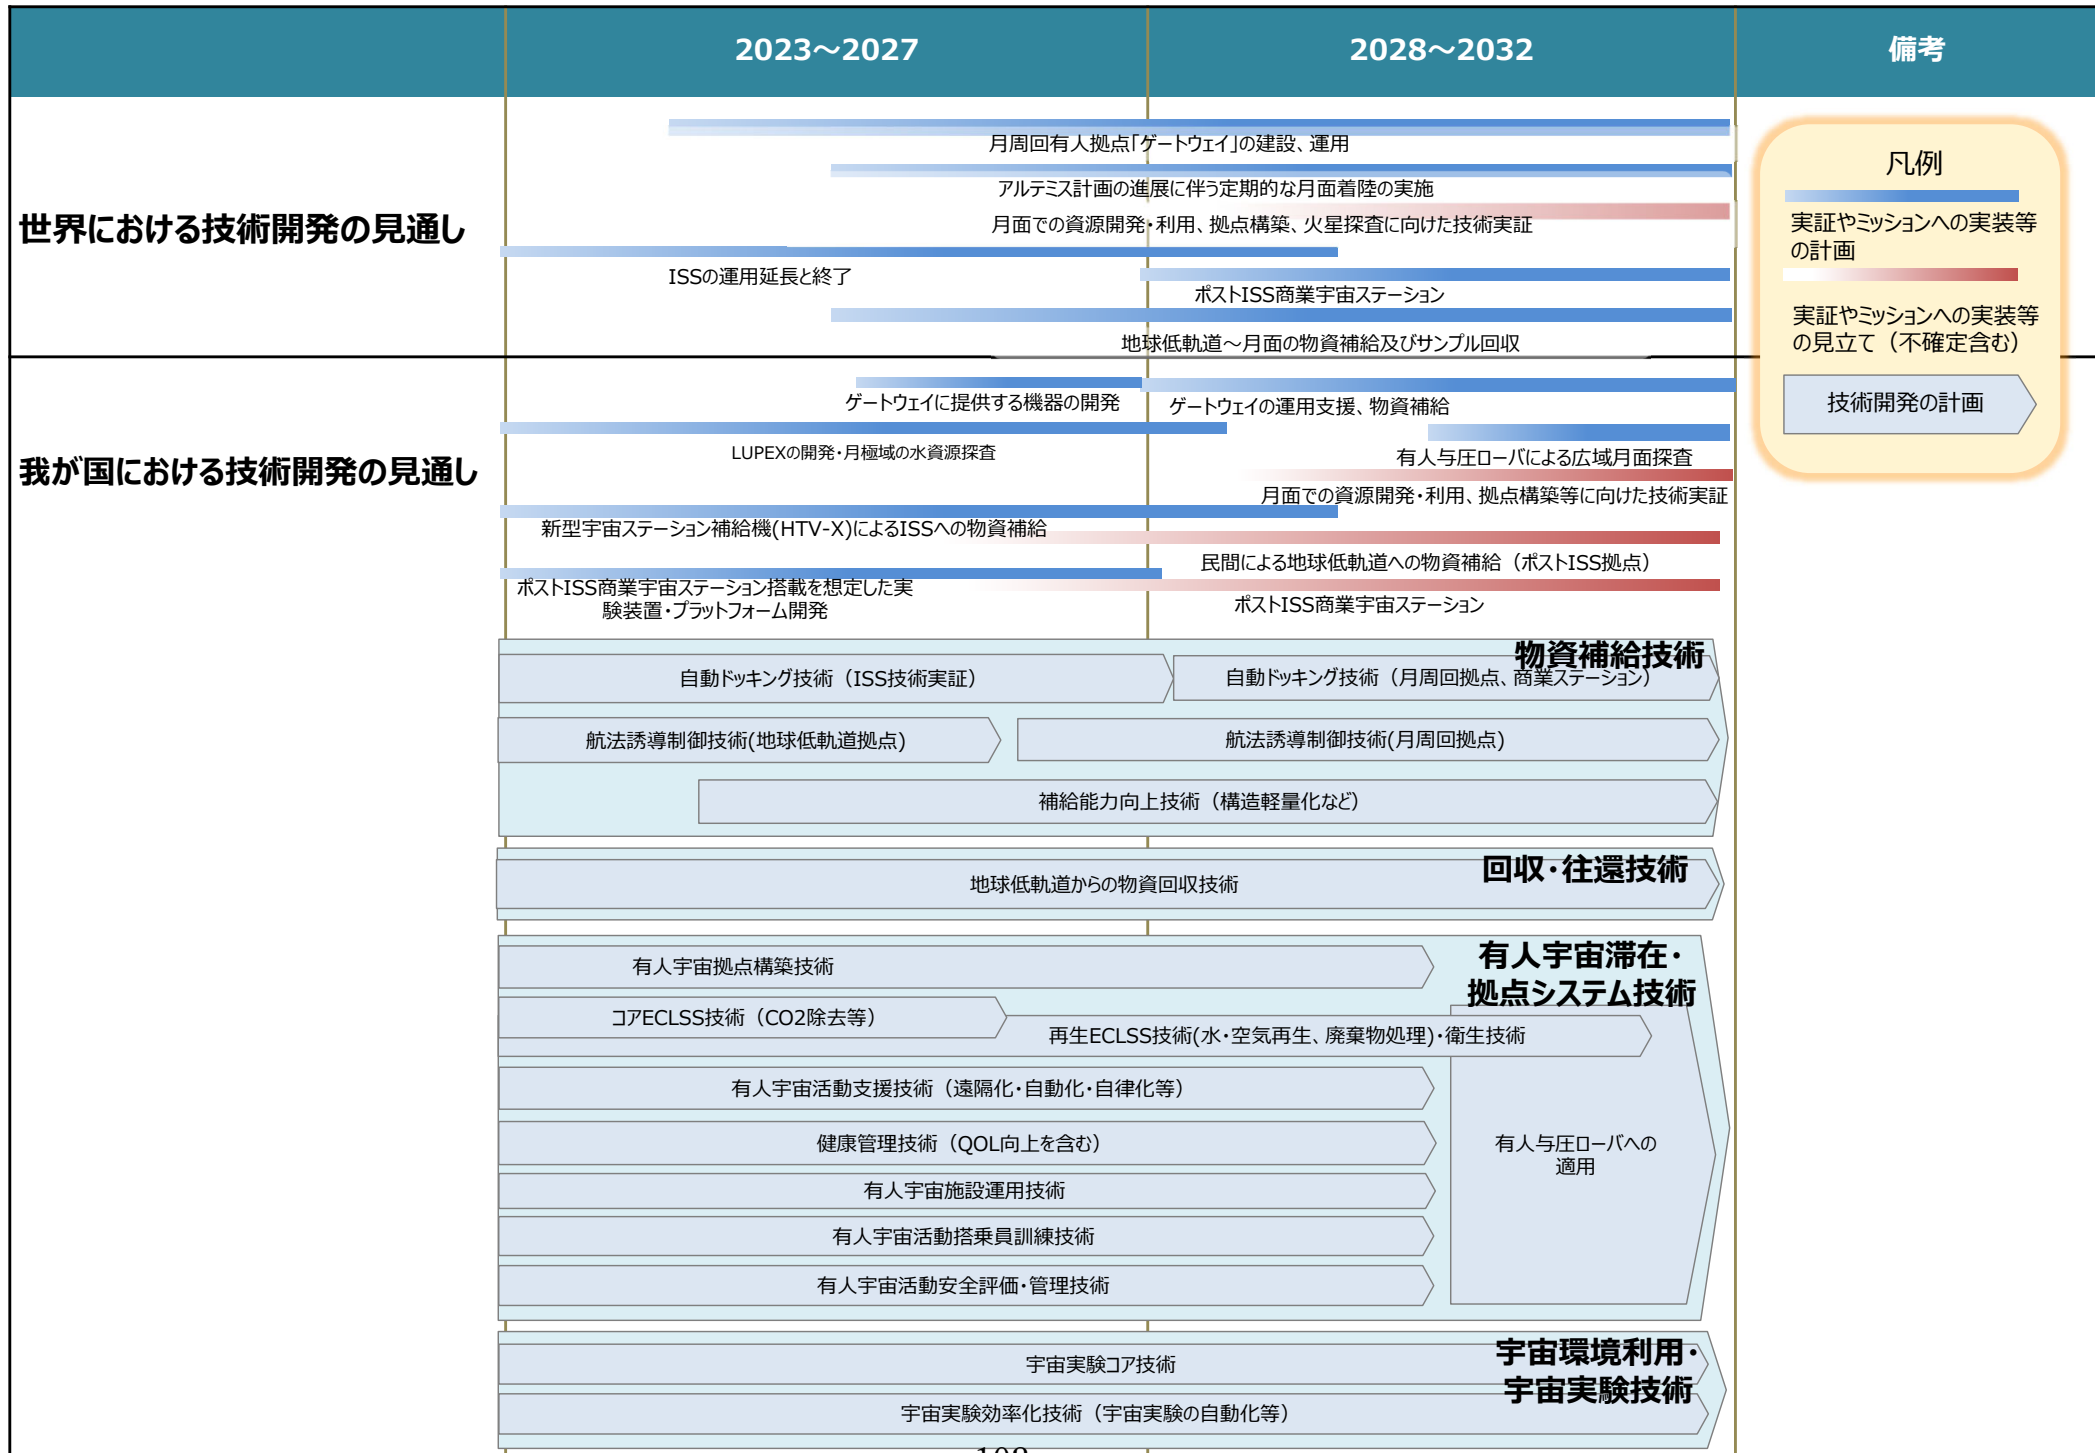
| | 2023～2027 | 2028～2032 | 備考 |
|---|---|---|---|

世界における技術開発の見通し

月周回有人拠点「ゲートウェイ」の建設、運用

アルテミス計画の進展に伴う定期的な月面着陸の実施

月面での資源開発・利用、拠点構築、火星探査に向けた技術実証

ISSの運用延長と終了

ポストISS商業宇宙ステーション

地球低軌道～月面の物資補給及びサンプル回収

凡例

実証やミッションへの実装等の計画

実証やミッションへの実装等の見立て（不確定含む）

技術開発の計画

我が国における技術開発の見通し

ゲートウェイに提供する機器の開発

ゲートウェイの運用支援、物資補給

LUPEXの開発・月極域の水資源探査

有人与圧ローバによる広域月面探査

月面での資源開発・利用、拠点構築等に向けた技術実証

新型宇宙ステーション補給機(HTV-X)によるISSへの物資補給

民間による地球低軌道への物資補給（ポストISS拠点）

ポストISS商業宇宙ステーション搭載を想定した実験装置・プラットフォーム開発

ポストISS商業宇宙ステーション

物資補給技術

自動ドッキング技術（ISS技術実証）

自動ドッキング技術（月周回拠点、商業ステーション）

航法誘導制御技術(地球低軌道拠点)

航法誘導制御技術(月周回拠点)

補給能力向上技術（構造軽量化など）

回収・往還技術

地球低軌道からの物資回収技術

有人宇宙滞在・拠点システム技術

有人宇宙拠点構築技術

コアECLSS技術（CO2除去等）

再生ECLSS技術(水・空気再生、廃棄物処理)・衛生技術

有人宇宙活動支援技術（遠隔化・自動化・自律化等）

健康管理技術（QOL向上を含む）

有人宇宙施設運用技術

有人宇宙活動搭乗員訓練技術

有人宇宙活動安全評価・管理技術

有人与圧ローバへの適用

宇宙環境利用・宇宙実験技術

宇宙実験コア技術

宇宙実験効率化技術（宇宙実験の自動化等）

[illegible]